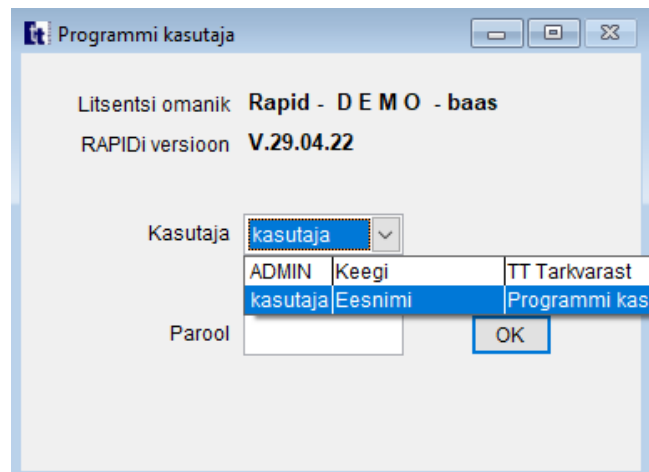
Programmi kasutaja

Litsentsi omanik Rapid - D E M O - baas
RAPIDi versioon V.29.04.22

Kasutaja kasutaja

| ADMIN | Keegi | TT Tarkvarast |
|---|---|---|
| kasutaja | Eesnimi | Programmi kas |

Parool
OK